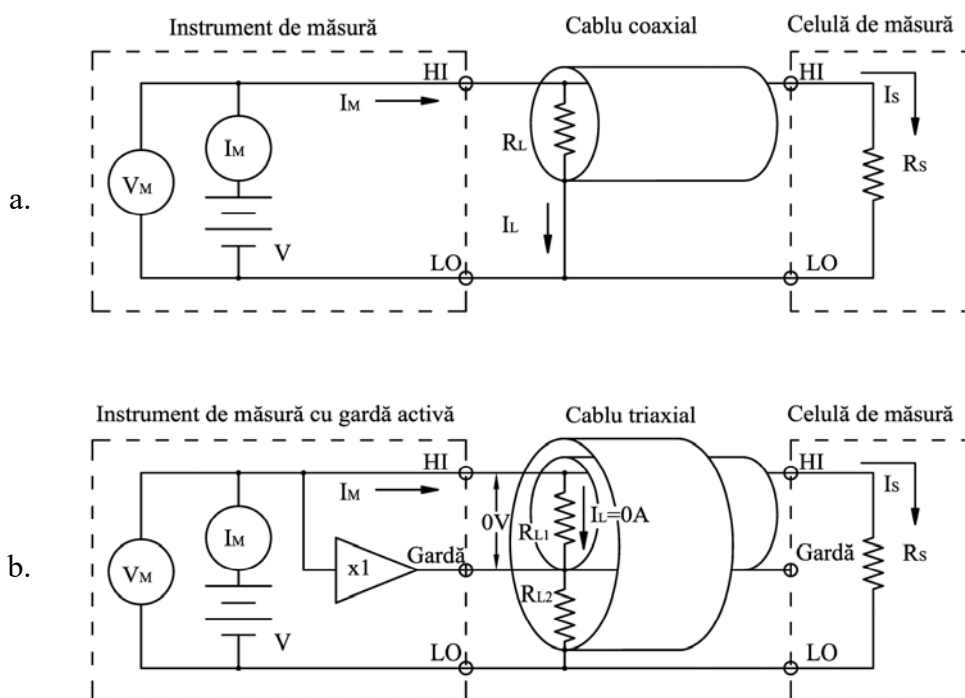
Instrument de măsură

Cablu coaxial

Celulă de măsură

a.

$V_M$

$I_M$

V

HI

$I_M$

LO

$R_L$

$I_L$

HI

$I_S$

$R_S$

LO

Instrument de măsură cu gardă activă

Cablu triaxial

Celulă de măsură

b.

$V_M$

$I_M$

V

x1

HI

$I_M$

Gardă

LO

0V

$R_{L1}$

$I_L$=0A

$R_{L2}$

HI

$I_S$

Gardă

$R_S$

LO